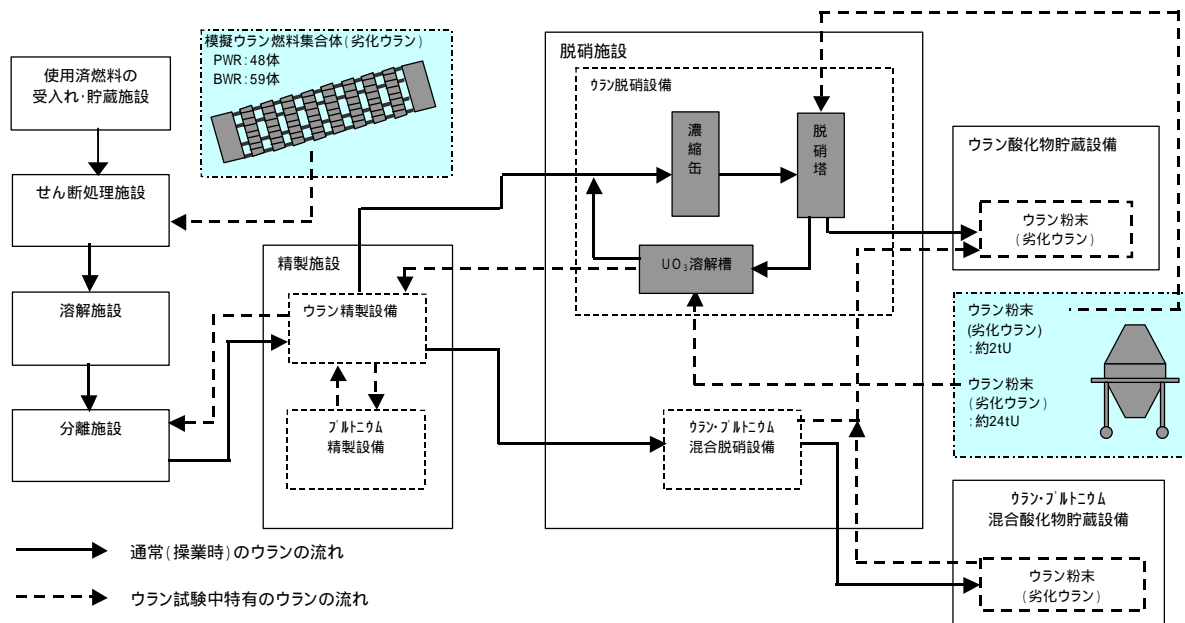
模擬ウラン燃料集合体(劣化ウラン)
PWR:48体
BWR:59体

使用済燃料の受入れ・貯蔵施設

せん断処理施設

溶解施設

分離施設

精製施設

ウラン精製設備

プルトニウム精製設備

脱硝施設

ウラン脱硝設備

濃縮缶

脱硝塔

$UO_3$溶解槽

ウラン・プルトニウム混合脱硝設備

ウラン酸化物貯蔵設備

ウラン粉末
(劣化ウラン)

ウラン粉末
(劣化ウラン)
:約2tU

ウラン粉末
(劣化ウラン)
:約24tU

ウラン・プルトニウム混合酸化物貯蔵設備

ウラン粉末
(劣化ウラン)

通常(操業時)のウランの流れ

ウラン試験中特有のウランの流れ